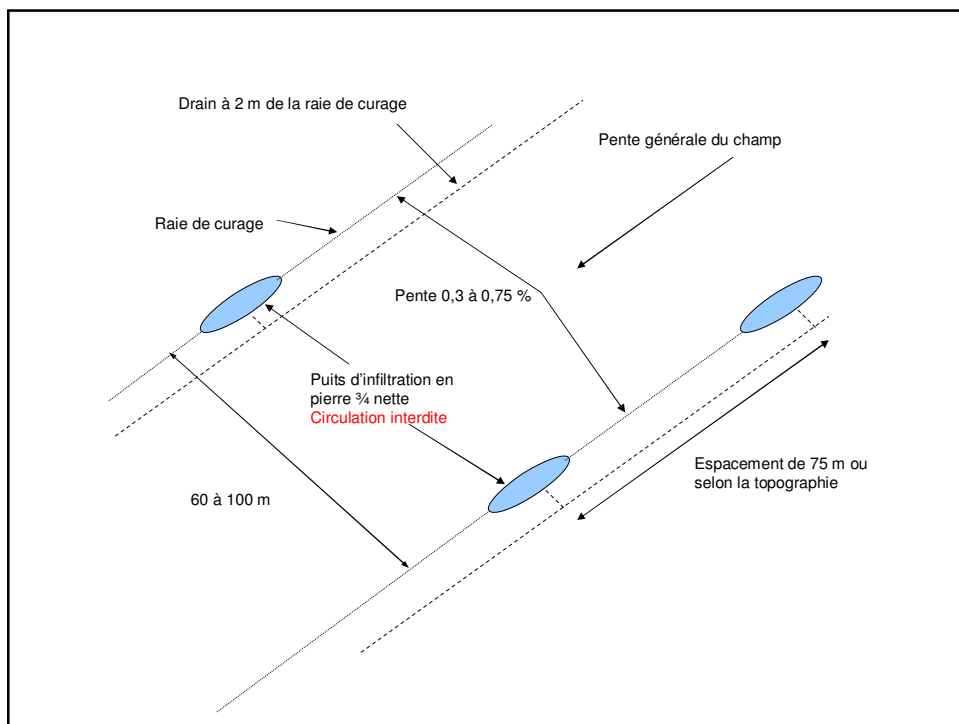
Drain à 2 m de la raie de curage

Pente générale du champ

Raie de curage

Pente 0,3 à 0,75 %

Puits d'infiltration en pierre ¾ nette
Circulation interdite

Espacement de 75 m ou selon la topographie

60 à 100 m